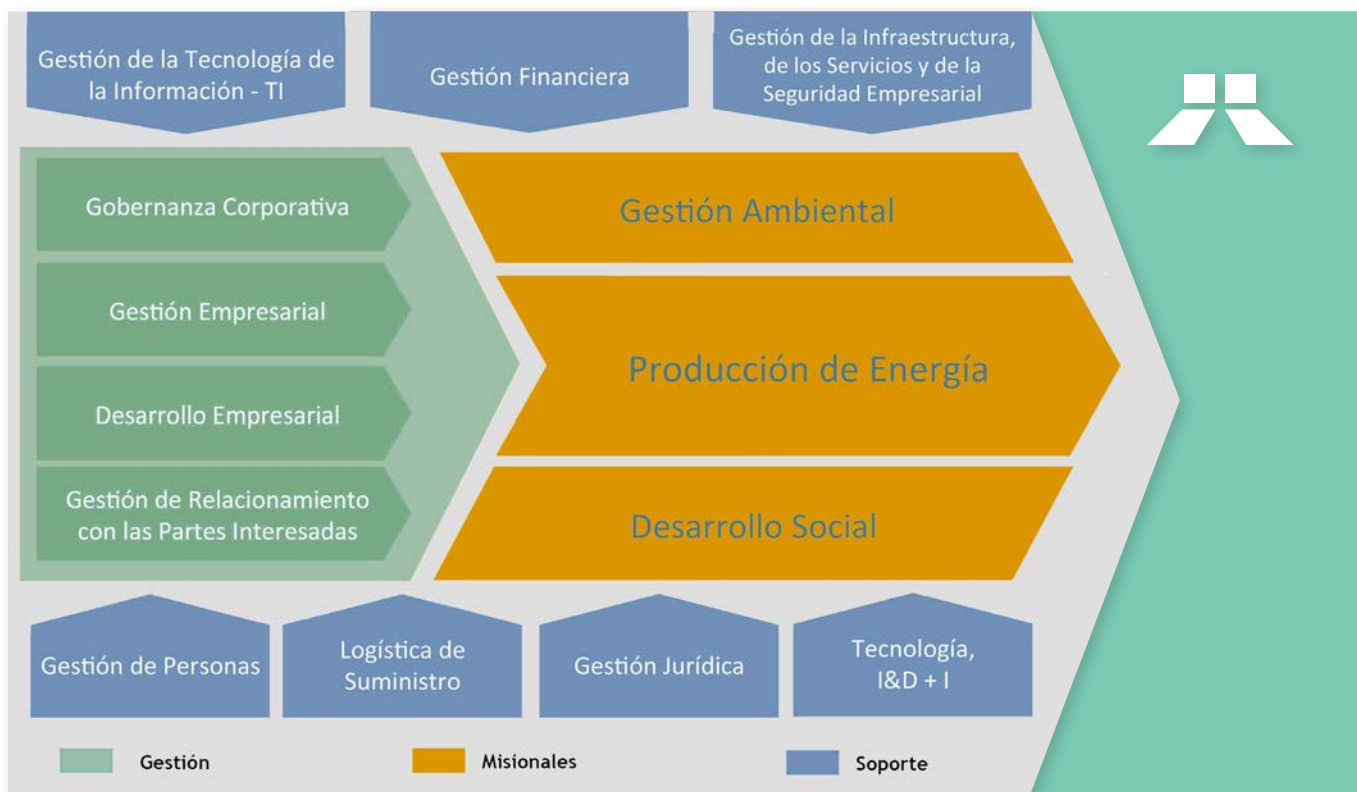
Gestión de la Tecnología de la Información - TI

Gestión Financiera

Gestión de la Infraestructura, de los Servicios y de la Seguridad Empresarial

Gobernanza Corporativa

Gestión Empresarial

Desarrollo Empresarial

Gestión de Relacionamiento con las Partes Interesadas

Gestión Ambiental

Producción de Energía

Desarrollo Social

Gestión de Personas

Logística de Suministro

Gestión Jurídica

Tecnología, I&D + I

Gestión

Misionales

Soporte